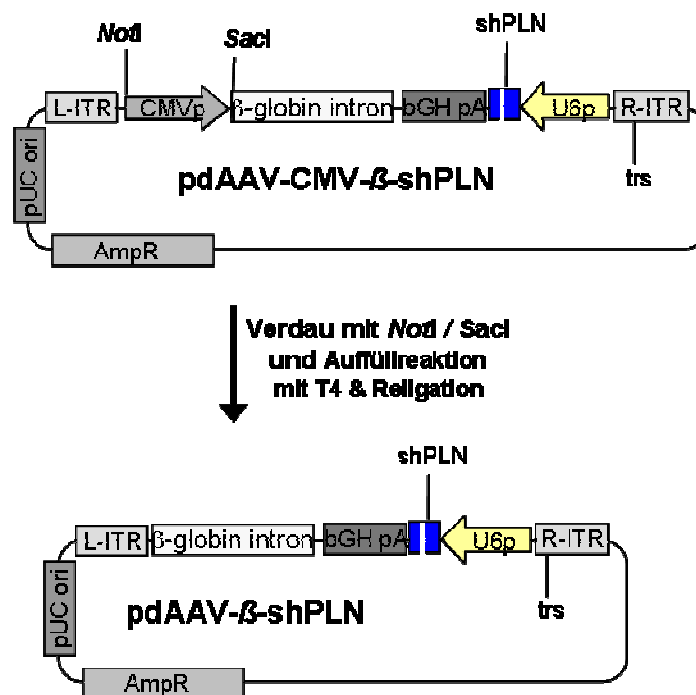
NotI
SacI
shPLN
L-ITR
CMVp
ß-globin intron
bGH pA
U6p
R-ITR
pUC ori
pdAAV-CMV-ß-shPLN
trs
AmpR

Verdau mit NotI / SacI und Auffüllreaktion mit T4 & Religation

shPLN
L-ITR
ß-globin intron
bGH pA
U6p
R-ITR
pUC ori
pdAAV-ß-shPLN
trs
AmpR